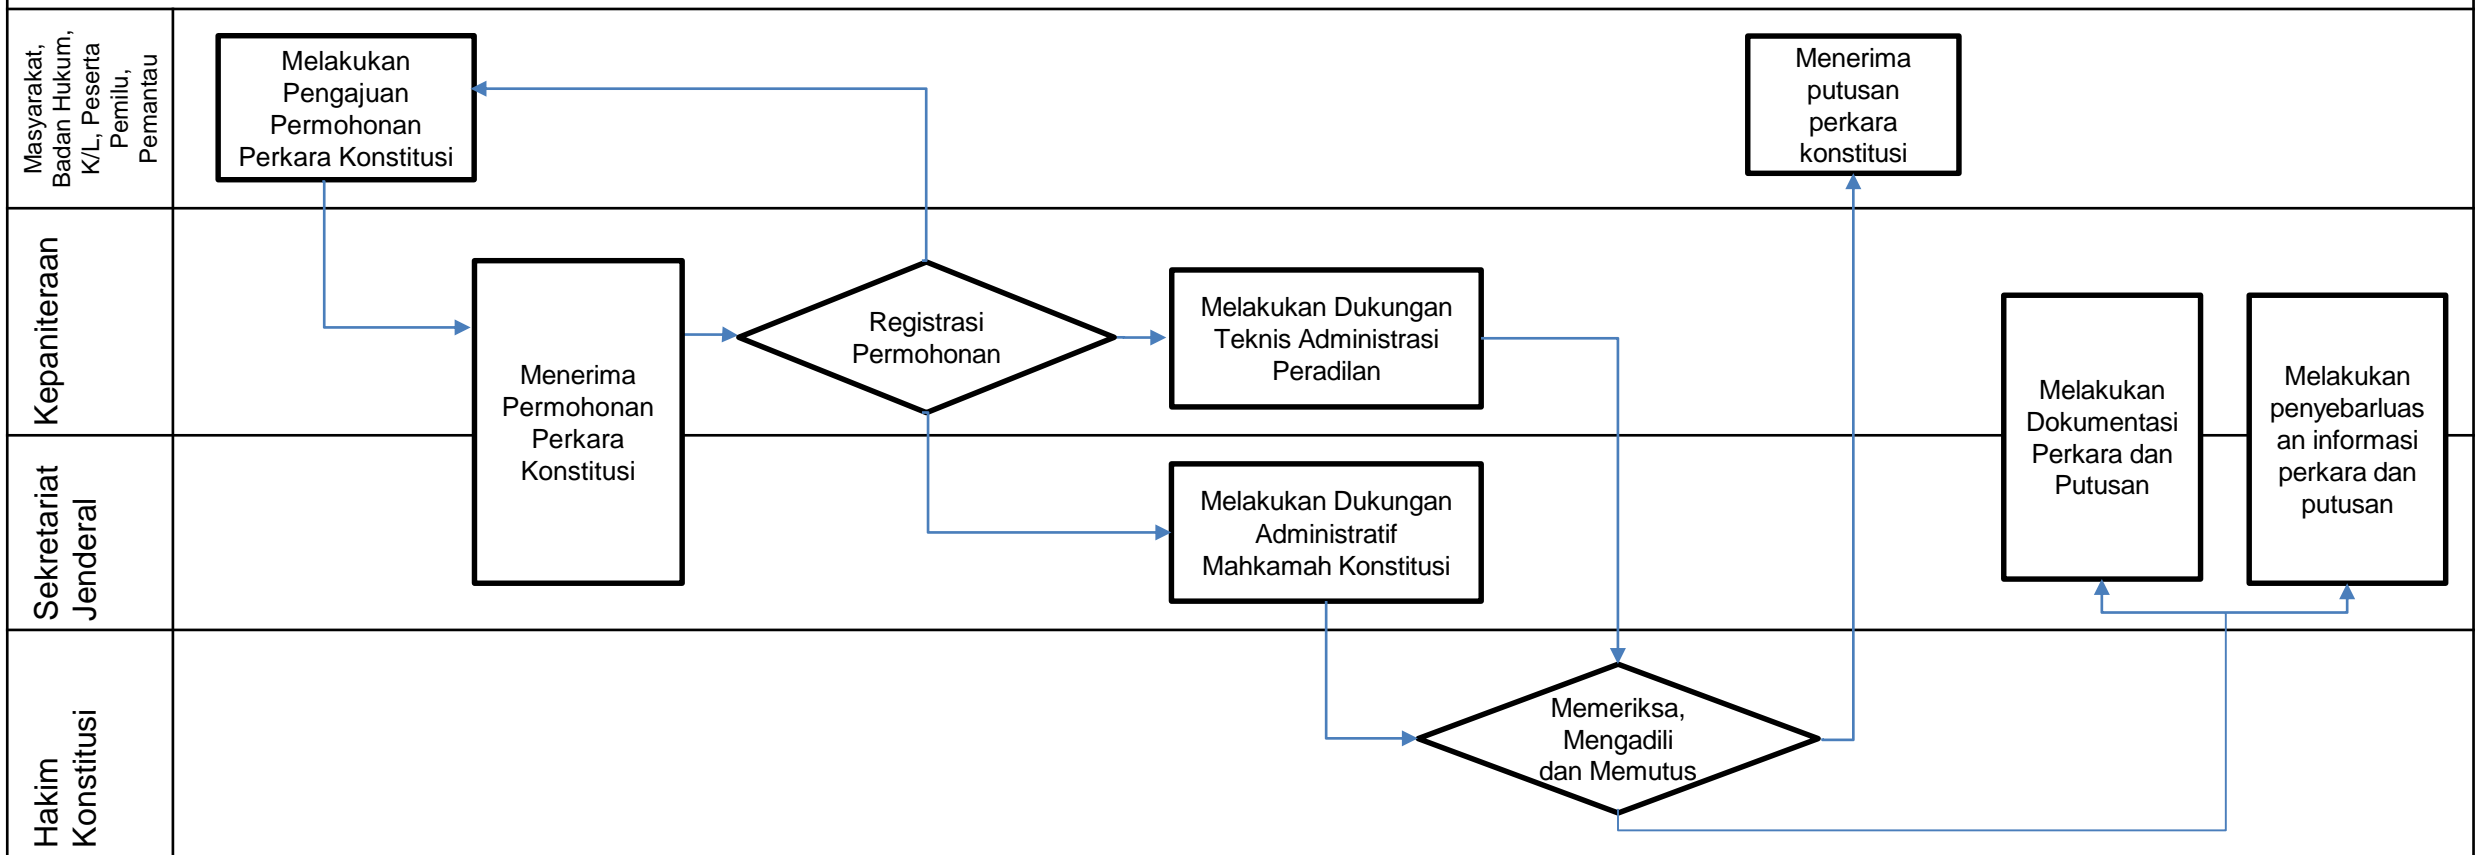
Masyarakat, Badan Hukum, K/L, Peserta Pemilu, Pemantau

Melakukan Pengajuan Permohonan Perkara Konstitusi

Menerima putusan perkara konstitusi

Kepaniteraan

Menerima Permohonan Perkara Konstitusi

Registrasi Permohonan

Melakukan Dukungan Teknis Administrasi Peradilan

Melakukan Dokumentasi Perkara dan Putusan

Melakukan penyebarluasan informasi perkara dan putusan

Sekretariat Jenderal

Melakukan Dukungan Administratif Mahkamah Konstitusi

Hakim Konstitusi

Memeriksa, Mengadili dan Memutus